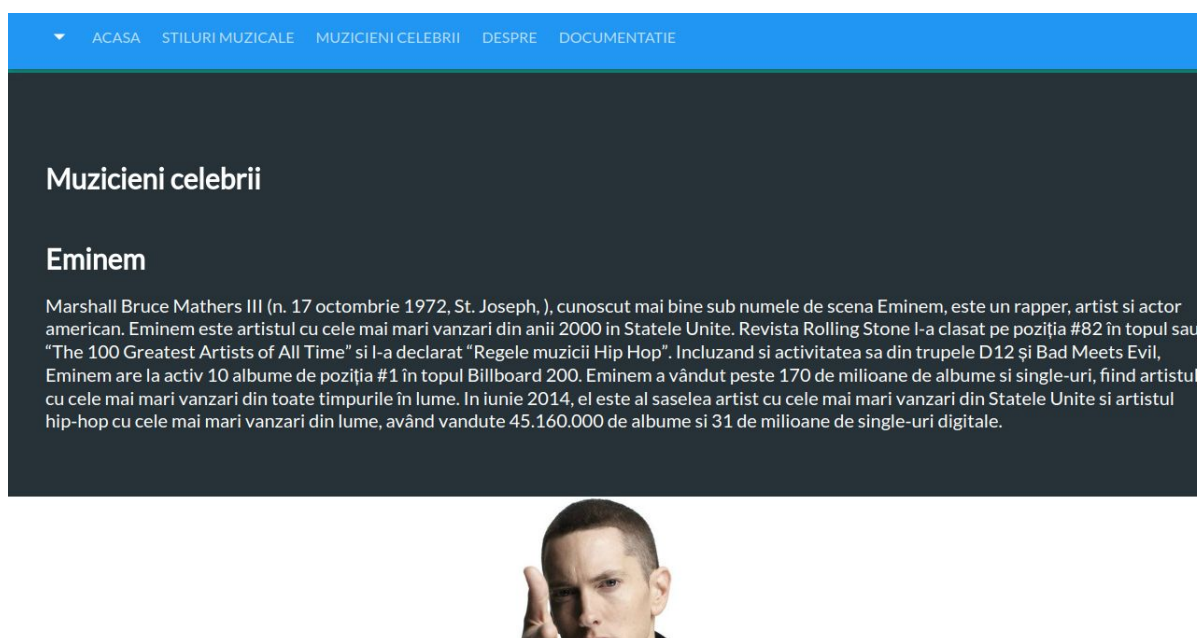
ACASA STILURI MUZICALE MUZICIENI CELEBRII DESPRE DOCUMENTATIE

Muzicieni celebrii

Eminem

Marshall Bruce Mathers III (n. 17 octombrie 1972, St. Joseph, ), cunoscut mai bine sub numele de scena Eminem, este un rapper, artist si actor american. Eminem este artistul cu cele mai mari vanzari din anii 2000 in Statele Unite. Revista Rolling Stone l-a clasat pe poziția #82 în topul sau "The 100 Greatest Artists of All Time" si l-a declarat "Regele muzicii Hip Hop". Incluzand si activitatea sa din trupele D12 și Bad Meets Evil, Eminem are la activ 10 albume de poziția #1 în topul Billboard 200. Eminem a vândut peste 170 de milioane de albume si single-uri, fiind artistul cu cele mai mari vanzari din toate timpurile în lume. In iunie 2014, el este al saselea artist cu cele mai mari vanzari din Statele Unite si artistul hip-hop cu cele mai mari vanzari din lume, având vandute 45.160.000 de albume si 31 de milioane de single-uri digitale.